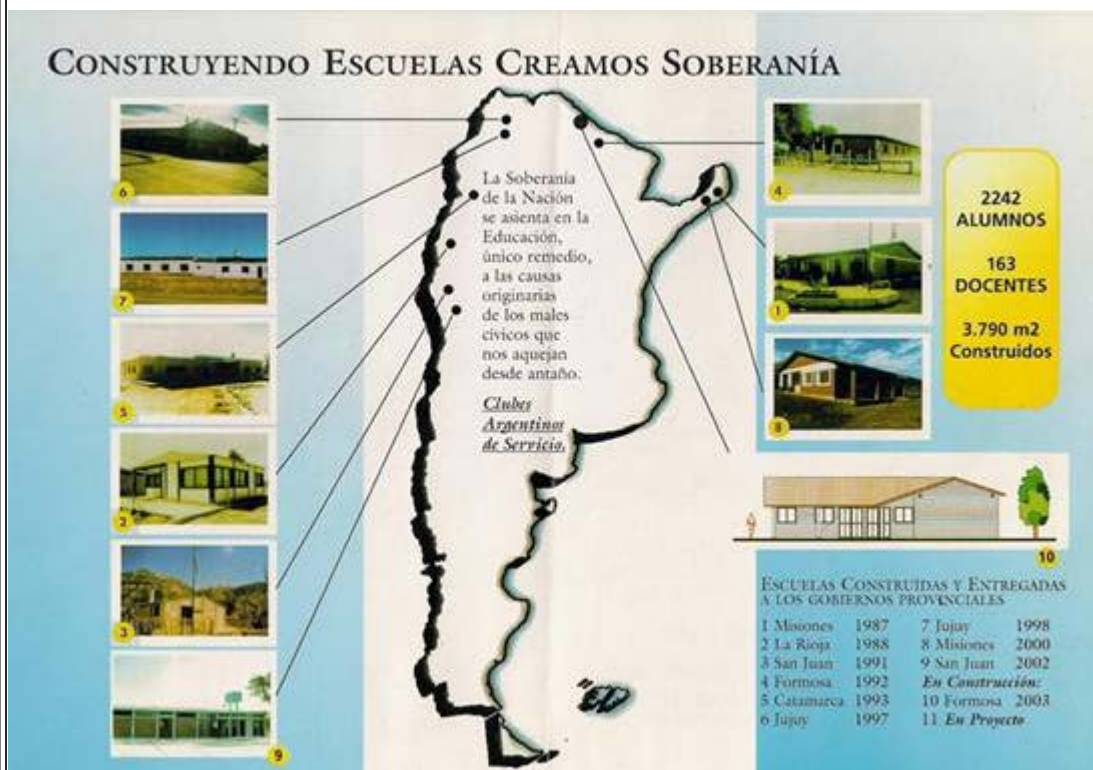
Construyendo Escuelas Creamos Soberanía

6

7

11

5

2

3

9

La Soberanía de la Nación se asienta en la Educación, único remedio, a las causas originarias de los males cívicos que nos aquejan desde antaño.

Clubes Argentinos de Servicio.

4

1

8

2242 ALUMNOS

163 DOCENTES

3.790 m2 Construidos

10

Escuelas Construidas y Entregadas a los Gobiernos Provinciales

| | | | |
|---|---|---|---|
| 1 Misiones | 1987 | 7 Jujuy | 1998 |
| 2 La Rioja | 1988 | 8 Misiones | 2000 |
| 3 San Juan | 1991 | 9 San Juan | 2002 |
| 4 Formosa | 1992 | En Construcción: | |
| 5 Catamarca | 1993 | 10 Formosa | 2003 |
| 6 Jujuy | 1997 | 11 En Proyecto | |